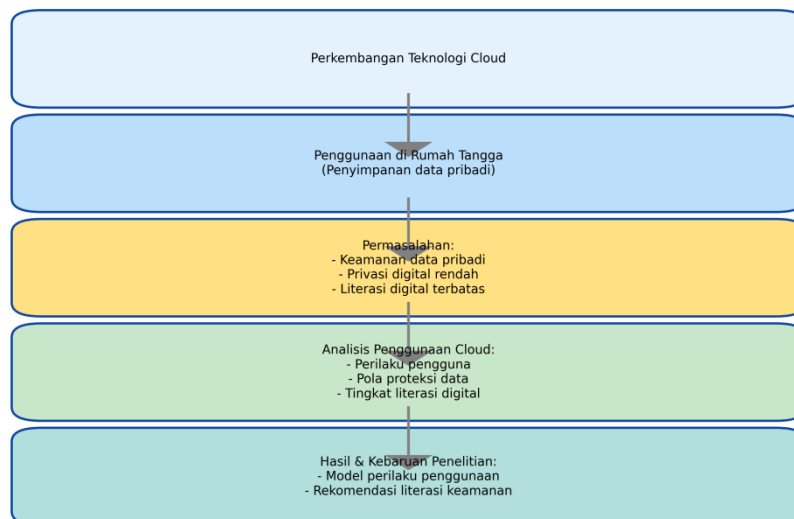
Perkembangan Teknologi Cloud

Penggunaan di Rumah Tangga
(Penyimpanan data pribadi)

Permasalahan:
- Keamanan data pribadi
- Privasi digital rendah
- Literasi digital terbatas

Analisis Penggunaan Cloud:
- Perilaku pengguna
- Pola proteksi data
- Tingkat literasi digital

Hasil & Kebaruan Penelitian:
- Model perilaku penggunaan
- Rekomendasi literasi keamanan